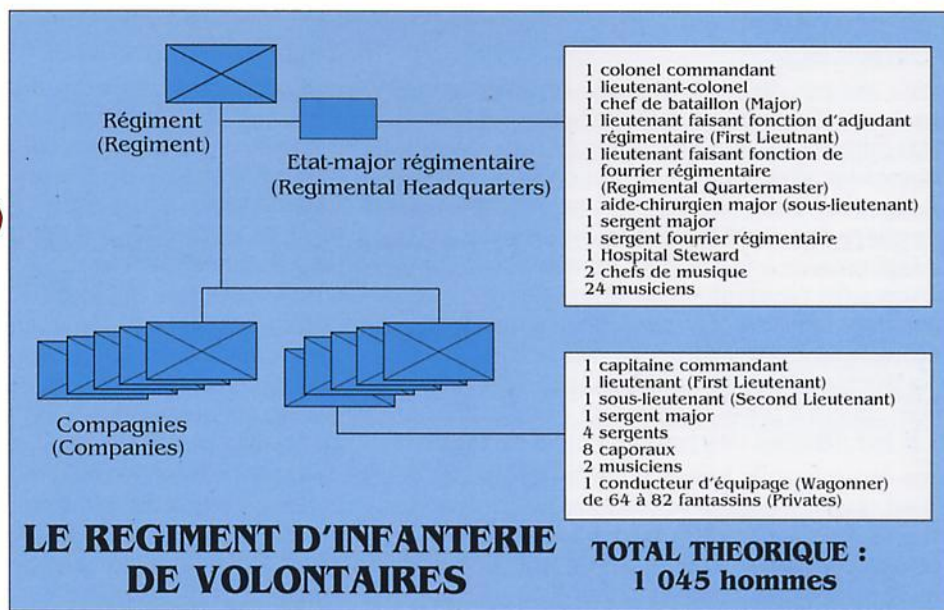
Régiment
(Regiment)

Etat-major régimentaire
(Regimental Headquarters)

1 colonel commandant
1 lieutenant-colonel
1 chef de bataillon (Major)
1 lieutenant faisant fonction d'adjudant régimentaire (First Lieutnant)
1 lieutenant faisant fonction de fourrier régimentaire (Regimental Quartermaster)
1 aide-chirurgien major (sous-lieutenant)
1 sergent major
1 sergent fourrier régimentaire
1 Hospital Steward
2 chefs de musique
24 musiciens

Compagnies
(Companies)

1 capitaine commandant
1 lieutenant (First Lieutenant)
1 sous-lieutenant (Second Lieutenant)
1 sergent major
4 sergents
8 caporaux
2 musiciens
1 conducteur d'équipage (Wagonner)
de 64 à 82 fantassins (Privates)

LE REGIMENT D'INFANTERIE DE VOLONTAIRES

TOTAL THEORIQUE :
1 045 hommes